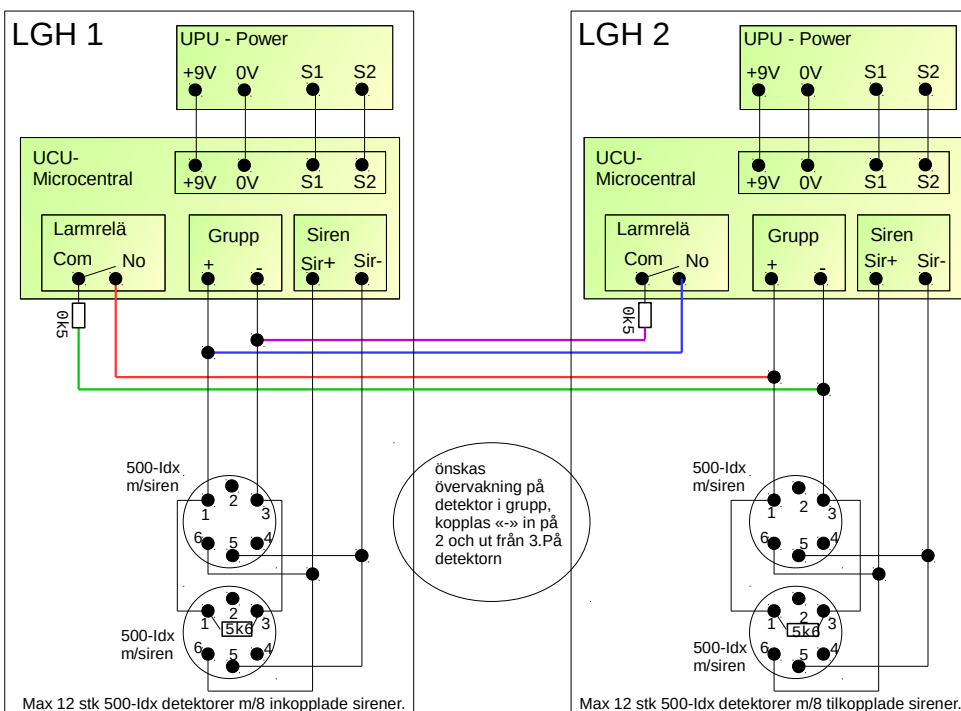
LGH 1

UPU - Power
+9V 0V S1 S2

UCU-
Microcentral
+9V 0V S1 S2

Larmrelä
Com No

Grupp
+ -

Siren
Sir+ Sir-

0k5

500-Idx
m/siren
2
1 3
6 5 4

2
1 5k6 3
500-Idx
m/siren
6 5 4

Max 12 stk 500-Idx detektorer m/8 inkopplade sirener.

önskas övervakning på detektor i grupp, kopplas «-» in på 2 och ut från 3.På detektorn

LGH 2

UPU - Power
+9V 0V S1 S2

UCU-
Microcentral
+9V 0V S1 S2

Larmrelä
Com No

Grupp
+ -

Siren
Sir+ Sir-

0k5

500-Idx
m/siren
2
1 3
6 5 4

2
1 5k6 3
500-Idx
m/siren
6 5 4

Max 12 stk 500-Idx detektorer m/8 tilkopplade sirener.